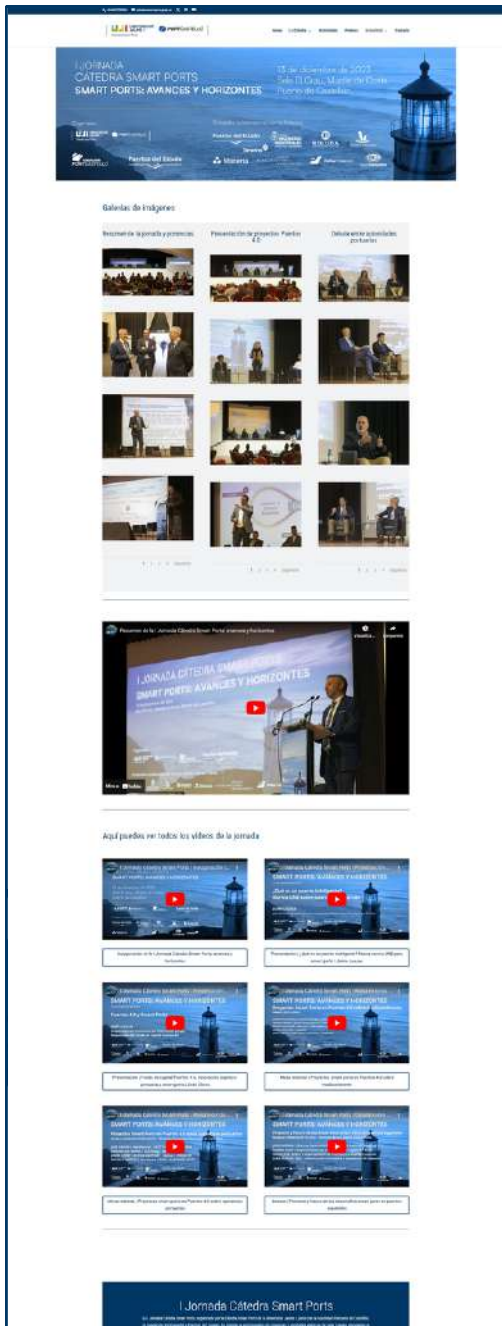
I JORNADA
CÁTEDRA SMART PORTS
SMART PORTS: AVANCES Y HORIZONTES

13 de diciembre de 2023
Sala El Grau, Muelle de Costa
Puerto de Castellón

Galerías de imágenes

Resumen de la jornada y ponencias

Presentación de proyectos: Puertos 4.0

Debate entre autoridades portuarias

Resumen de la I Jornada Cátedra Smart Ports: avances y horizontes

I JORNADA CÁTEDRA SMART PORTS
SMART PORTS: AVANCES Y HORIZONTES

Aquí puedes ver todos los vídeos de la jornada

I Jornada Cátedra Smart Ports

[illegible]